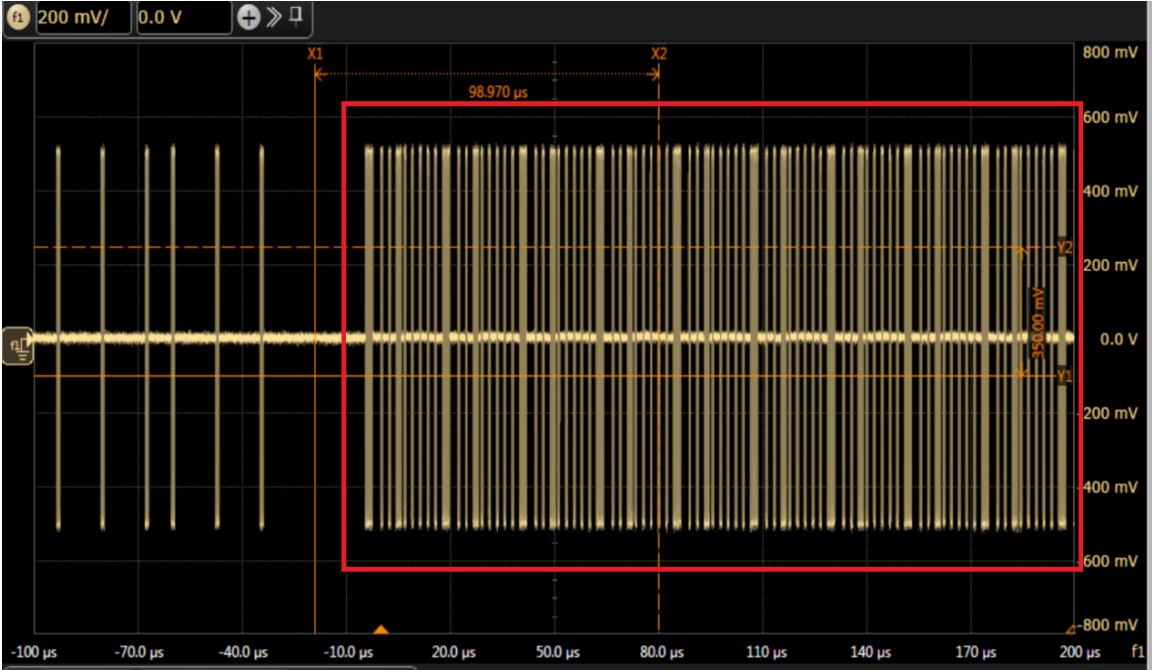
f1 200 mV/ 0.0 V

X1 X2

98.970 µs

800 mV
600 mV
400 mV
200 mV
0.0 V
-200 mV
-400 mV
-600 mV
-800 mV

Y2
350.00 mV
Y1

f1

-100 µs -70.0 µs -40.0 µs -10.0 µs 20.0 µs 50.0 µs 80.0 µs 110 µs 140 µs 170 µs 200 µs f1